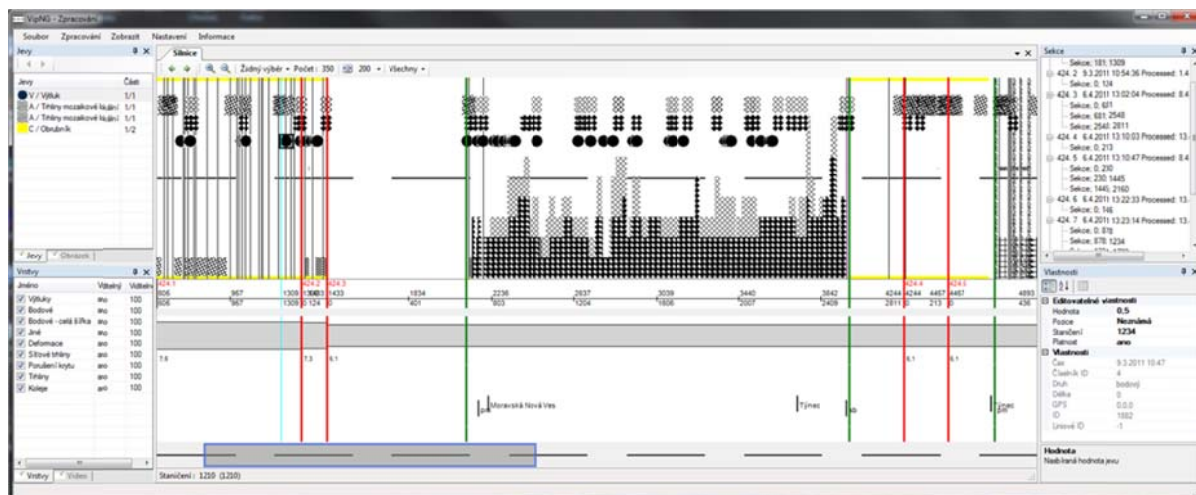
VisNG - Zpracování

Soubor Zpracování Zobrazit Nastavení Informace

Jevy

Jevy Četn
V / Výtluk 1/1
A / Trhliny mozaikové lo... 1/1
A / Trhliny mozaikové lo... 1/1
C / Obrubník 1/2

Jevy Obrázek

Vrstvy

| Jméno | Viditelný | Viditelnost |
|---|---|---|
| Výtluky | ano | 100 |
| Bodové | ano | 100 |
| Bodové - celá šířka | ano | 100 |
| Jiné | ano | 100 |
| Deformace | ano | 100 |
| Síťové trhliny | ano | 100 |
| Porušení krytu | ano | 100 |
| Trhliny | ano | 100 |
| Koleje | ano | 100 |

Vrstvy Video

Silnice

Žádný výběr • Počet : 350 200 • Všechny •

424:1 424:2 424:3 424:4 424:5
967 1309 1434 1433 1834 2236 2637 3039 3440 3842 4244 4244 4467 4467 4893
606 967 1309 0 124 0 401 803 1204 1606 2007 2409 2811 0 213 0 436

7.6 7.3 5.1 5.1 5.1

Moravská Nová Ves
Týnec
Týnec

Staničení : 1210 (1210)

Sekce
Sekce; 181 1309
424: 2 9.3.2011 10:54:36 Processed: 1.4
Sekce; 0; 124
424: 3 6.4.2011 13:02:04 Processed: 13.
Sekce; 0; 681
Sekce; 681 2548
Sekce; 2548 2811
424: 4 6.4.2011 13:10:03 Processed: 13.
Sekce; 0; 213
424: 5 6.4.2011 13:10:47 Processed: 8.4
Sekce; 0; 230
Sekce; 230 1445
Sekce; 1445 2160
424: 6 6.4.2011 13:22:33 Processed: 13.
Sekce; 0; 146
424: 7 6.4.2011 13:23:14 Processed: 13.
Sekce; 0; 878
Sekce; 878 1234

Vlastnosti

Editovatelné vlastnosti
Hodnota 0,5
Pozice Neznámá
Staničení 1234
Platnost ano
Vlastnosti
Čas 9.3.2011 10:47
Číselník ID 4
Druh bodový
Délka 0
GPS 0,0,0
ID 1882
Liniové ID -1

Hodnota
Naměřená hodnota jevu